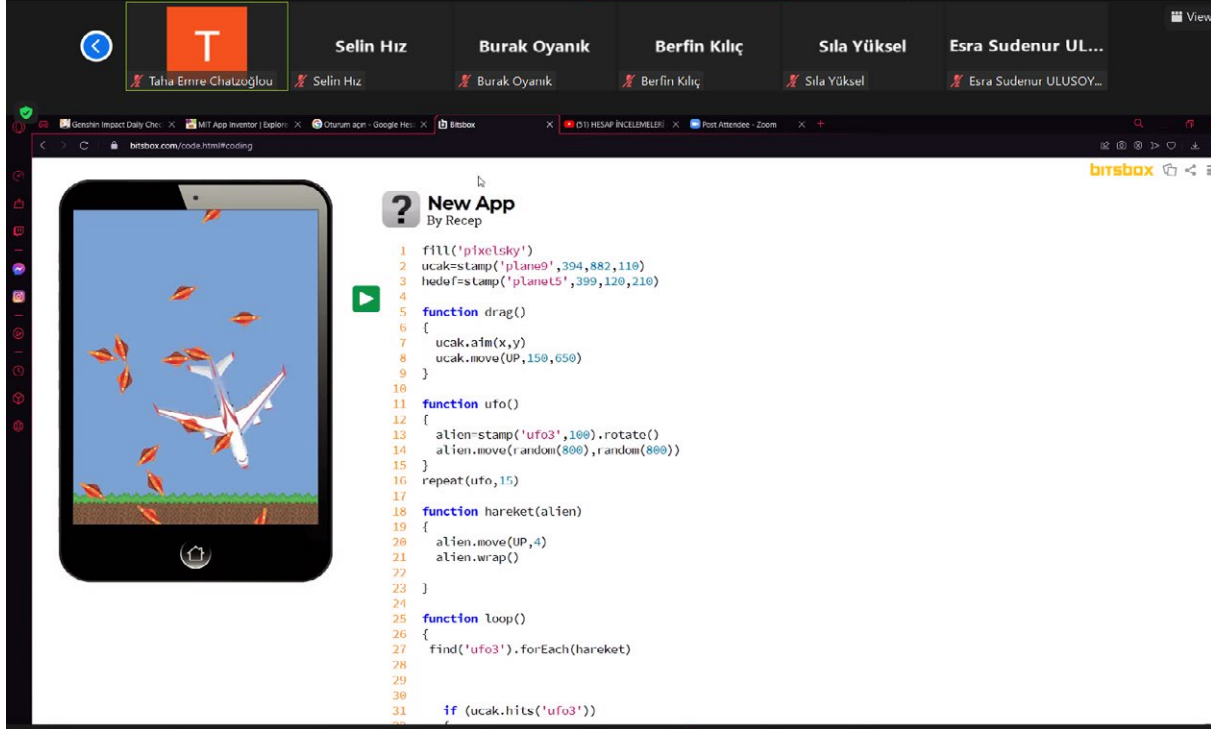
View

T

Taha Emre Chatzoğlou

Selin Hız

Selin Hız

Burak Oyanık

Burak Oyanık

Berfin Kılıç

Berfin Kılıç

Sıla Yüksel

Sıla Yüksel

Esra Sudenur UL...

Esra Sudenur ULUSOY...

Genshin Impact Daily Chec × MIT App Inventor | Explore × Oturum açın - Google Hes × Bitsbox × (51) HESAP İNCELEMELERİ × Post Attendee - Zoom × +

bitsbox.com/code.html#coding

bitsbox

New App
By Recep

```
1  fill('pixelsky')
2  ucak=stamp('plane9',394,882,110)
3  hedef=stamp('planet5',399,120,210)
4
5  function drag()
6  {
7    ucak.aim(x,y)
8    ucak.move(UP,150,650)
9  }
10
11 function ufo()
12 {
13   alien=stamp('ufo3',100).rotate()
14   alien.move(random(800),random(800))
15 }
16 repeat(ufo,15)
17
18 function hareket(alien)
19 {
20   alien.move(UP,4)
21   alien.wrap()
22
23 }
24
25 function loop()
26 {
27  find('ufo3').forEach(hareket)
28
29
30
31    if (ucak.hits('ufo3'))
```